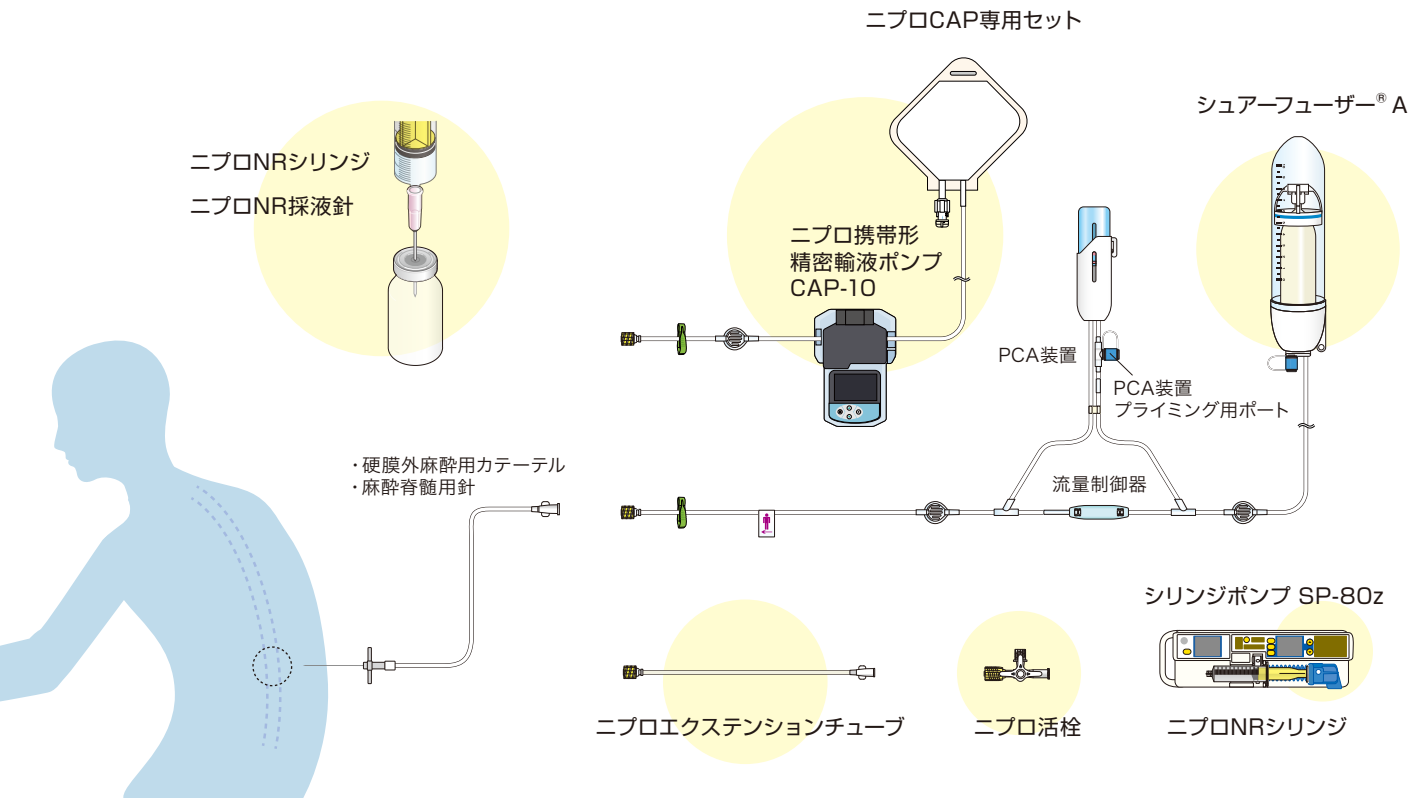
ニプロCAP専用セット

シュアーフューザー® A

ニプロNRシリンジ

ニプロNR採液針

ニプロ携帯形
精密輸液ポンプ
CAP-10

PCA装置

PCA装置
プライミング用ポート

・硬膜外麻酔用カテーテル
・麻酔脊髄用針

流量制御器

シリンジポンプ SP-80z

ニプロエクステンションチューブ

ニプロ活栓

ニプロNRシリンジ